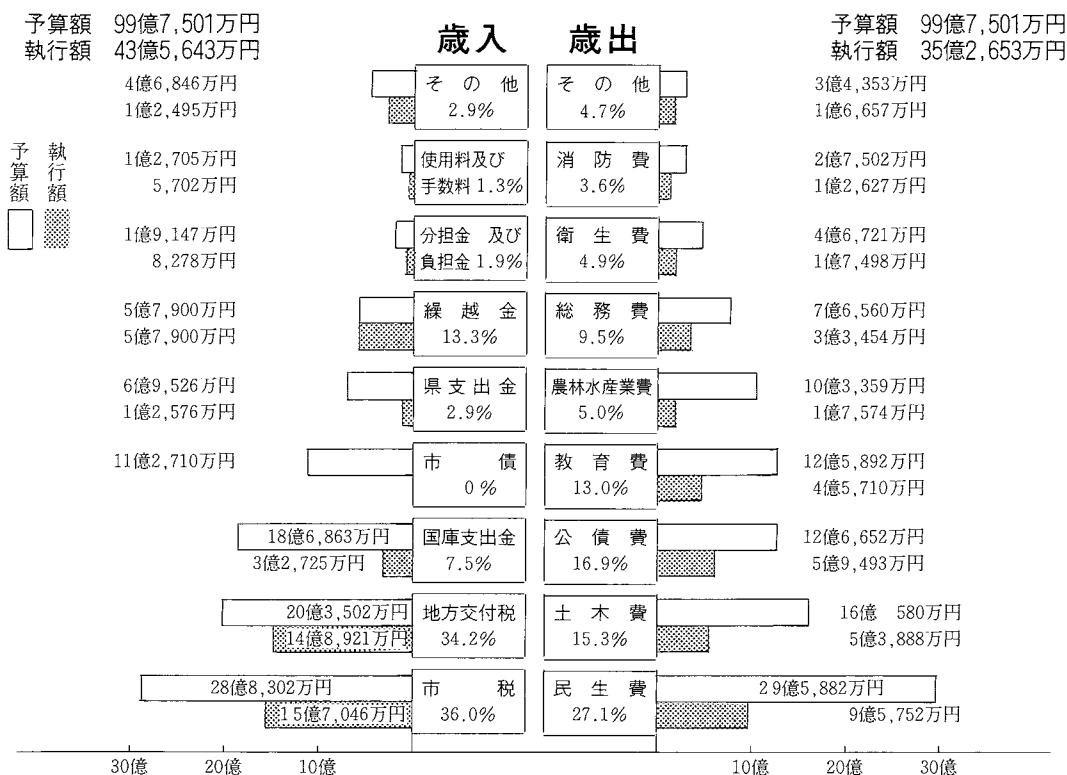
予算額　99億7,501万円
執行額　43億5,643万円

歳入　歳出

予算額　99億7,501万円
執行額　35億2,653万円

予算額　執行額

| 歳入 予算額 | 歳入 執行額 | 歳入 | 歳出 | 歳出 予算額 | 歳出 執行額 |
|---|---|---|---|---|---|
| 4億6,846万円 | 1億2,495万円 | その他 2.9% | その他 4.7% | 3億4,353万円 | 1億6,657万円 |
| 1億2,705万円 | 5,702万円 | 使用料及び手数料 1.3% | 消防費 3.6% | 2億7,502万円 | 1億2,627万円 |
| 1億9,147万円 | 8,278万円 | 分担金及び負担金 1.9% | 衛生費 4.9% | 4億6,721万円 | 1億7,498万円 |
| 5億7,900万円 | 5億7,900万円 | 繰越金 13.3% | 総務費 9.5% | 7億6,560万円 | 3億3,454万円 |
| 6億9,526万円 | 1億2,576万円 | 県支出金 2.9% | 農林水産業費 5.0% | 10億3,359万円 | 1億7,574万円 |
| 11億2,710万円 | | 市債 0% | 教育費 13.0% | 12億5,892万円 | 4億5,710万円 |
| 18億6,863万円 | 3億2,725万円 | 国庫支出金 7.5% | 公債費 16.9% | 12億6,652万円 | 5億9,493万円 |
| 20億3,502万円 | 14億8,921万円 | 地方交付税 34.2% | 土木費 15.3% | 16億 580万円 | 5億3,888万円 |
| 28億8,302万円 | 15億7,046万円 | 市税 36.0% | 民生費 27.1% | 29億5,882万円 | 9億5,752万円 |

30億　20億　10億　10億　20億　30億